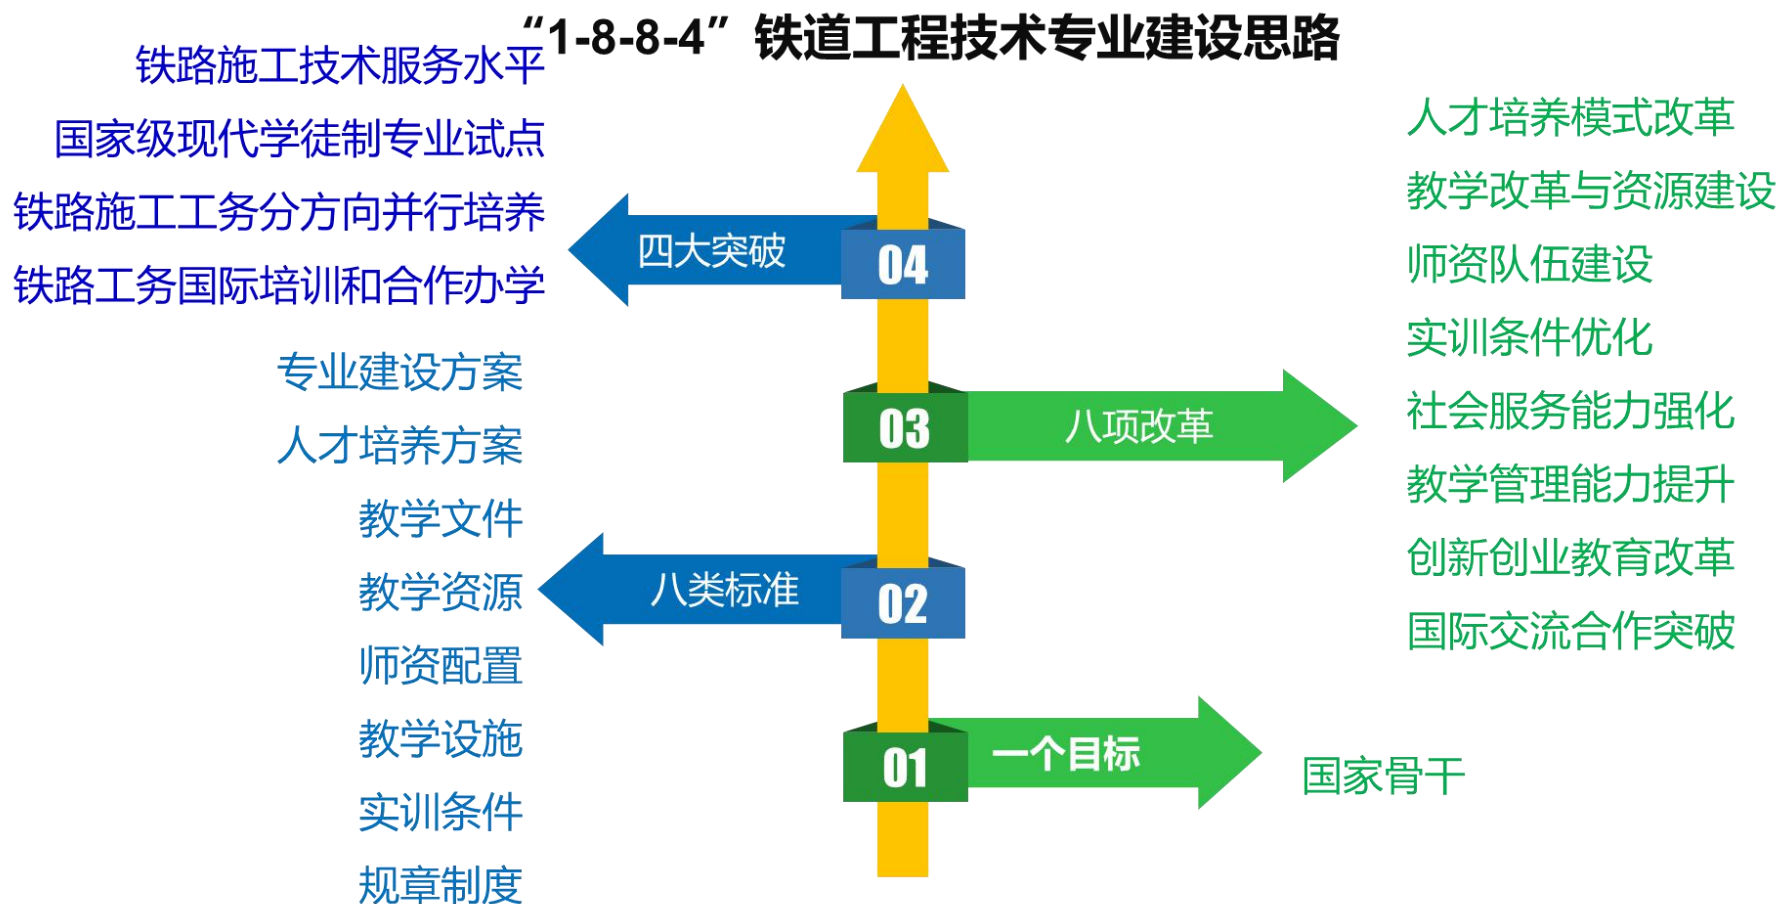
“1-8-8-4”铁道工程技术专业建设思路

铁路施工技术服务水平
国家级现代学徒制专业试点
铁路施工工务分方向并行培养
铁路工务国际培训和合作办学

四大突破
04

人才培养模式改革
教学改革与资源建设
师资队伍建设
实训条件优化
社会服务能力强化
教学管理能力提升
创新创业教育改革
国际交流合作突破

03
八项改革

专业建设方案
人才培养方案
教学文件
教学资源
师资配置
教学设施
实训条件
规章制度

八类标准
02

01
一个目标
国家骨干